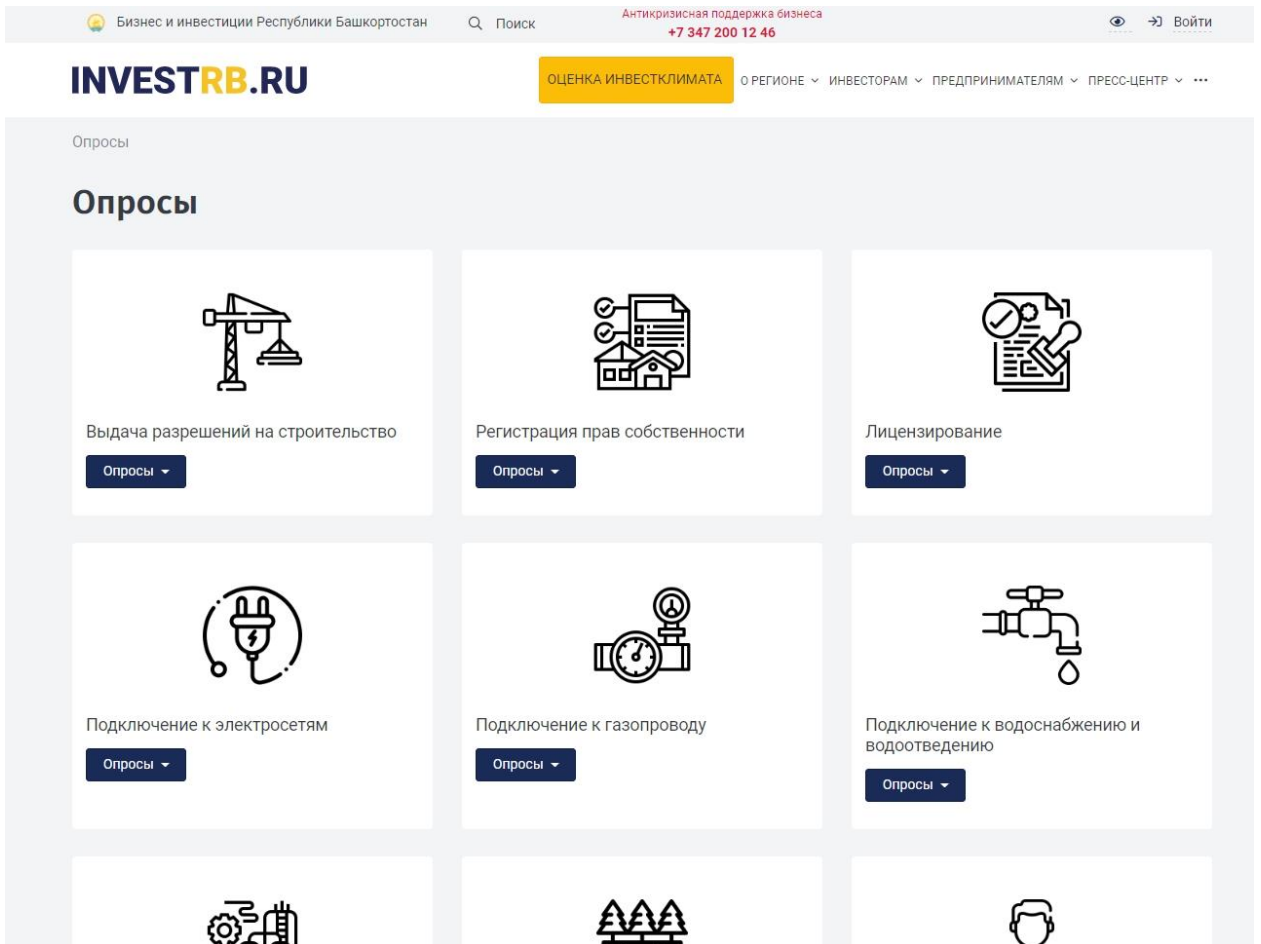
Бизнес и инвестиции Республики Башкортостан

Поиск

Антикризисная поддержка бизнеса
+7 347 200 12 46

Войти

INVESTRB.RU

ОЦЕНКА ИНВЕСТКЛИМАТА

О РЕГИОНЕ

ИНВЕСТОРАМ

ПРЕДПРИНИМАТЕЛЯМ

ПРЕСС-ЦЕНТР

Опросы

Опросы

Выдача разрешений на строительство

Опросы

Регистрация прав собственности

Опросы

Лицензирование

Опросы

Подключение к электросетям

Опросы

Подключение к газопроводу

Опросы

Подключение к водоснабжению и водоотведению

Опросы